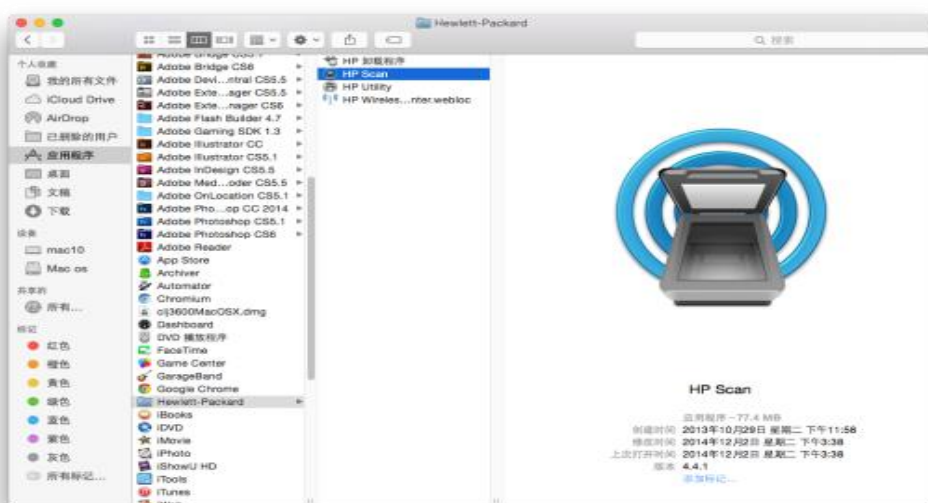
Hewlett-Packard

Q 搜索

个人收藏
我的所有文件
iCloud Drive
AirDrop
已删除的用户
应用程序
桌面
文稿
下载
设备
mac10
Mac os
共享的
所有...
标记
红色
橙色
黄色
绿色
蓝色
紫色
灰色
所有标记...

Adobe Bridge CS6
Adobe Devi...ntral CS5.5
Adobe Exte...ager CS5.5
Adobe Exte...nager CS6
Adobe Flash Builder 4.7
Adobe Gaming SDK 1.3
Adobe Illustrator CC
Adobe Illustrator CS5.1
Adobe InDesign CS5.5
Adobe Med...oder CS5.5
Adobe OnLocation CS5.1
Adobe Pho...op CC 2014
Adobe Photoshop CS5.1
Adobe Photoshop CS6
Adobe Reader
App Store
Archiver
Automator
Chromium
clj3600MacOSX.dmg
Dashboard
DVD 播放程序
FaceTime
Game Center
GarageBand
Google Chrome
Hewlett-Packard
iBooks
iDVD
iMovie
iPhoto
iShowU HD
iTools
iTunes

HP 卸载程序
HP Scan
HP Utility
HP Wireles...nter.webloc

HP Scan
应用程序 - 77.4 MB
创建时间 2013年10月29日 星期二 下午11:58
修改时间 2014年12月2日 星期二 下午3:38
上次打开时间 2014年12月2日 星期二 下午3:38
版本 4.4.1
添加标记...